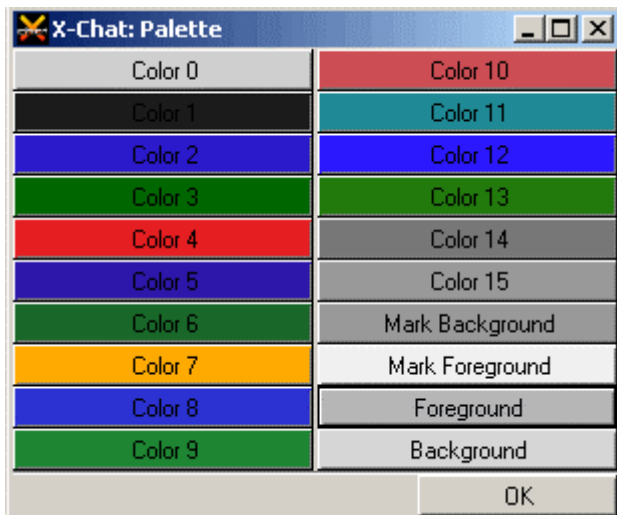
X-Chat: Palette

Color 0
Color 1
Color 2
Color 3
Color 4
Color 5
Color 6
Color 7
Color 8
Color 9

Color 10
Color 11
Color 12
Color 13
Color 14
Color 15
Mark Background
Mark Foreground
Foreground
Background

OK